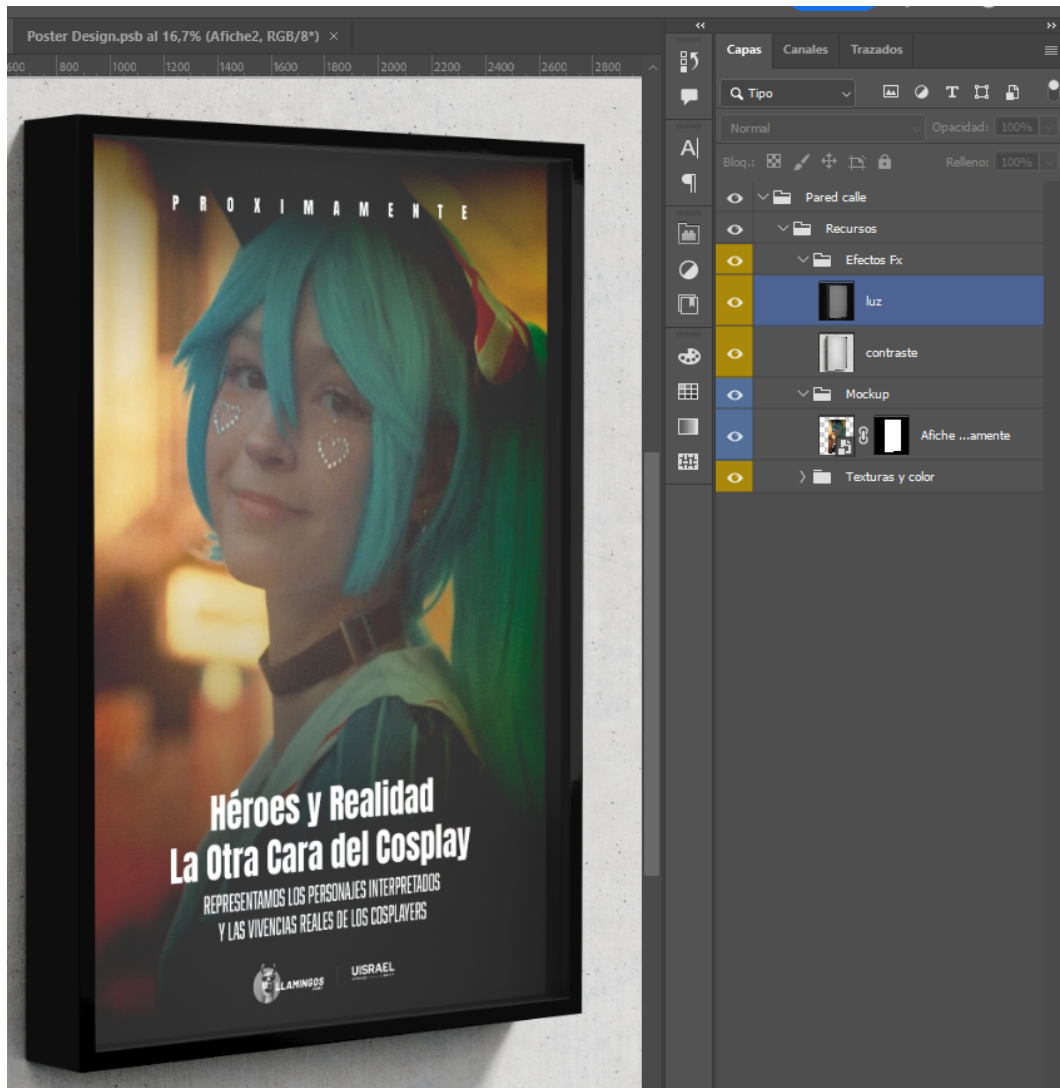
Poster Design.psb al 16,7% (Afiche2, RGB/8*) ×

600 800 1000 1200 1400 1600 1800 2000 2200 2400 2600 2800

PROXIMAMENTE

Héroes y Realidad
La Otra Cara del Cosplay

REPRESENTAMOS LOS PERSONAJES INTERPRETADOS
Y LAS VIVENCIAS REALES DE LOS COSPLAYERS

FLAMINGOS

UISRAEL

Capas Canales Trazados

Tipo

Normal Opacidad: 100%

Bloq.: Relleno: 100%

Pared calle
Recursos
Efectos Fx
luz
contraste
Mockup
Afiche ...amente
Texturas y color